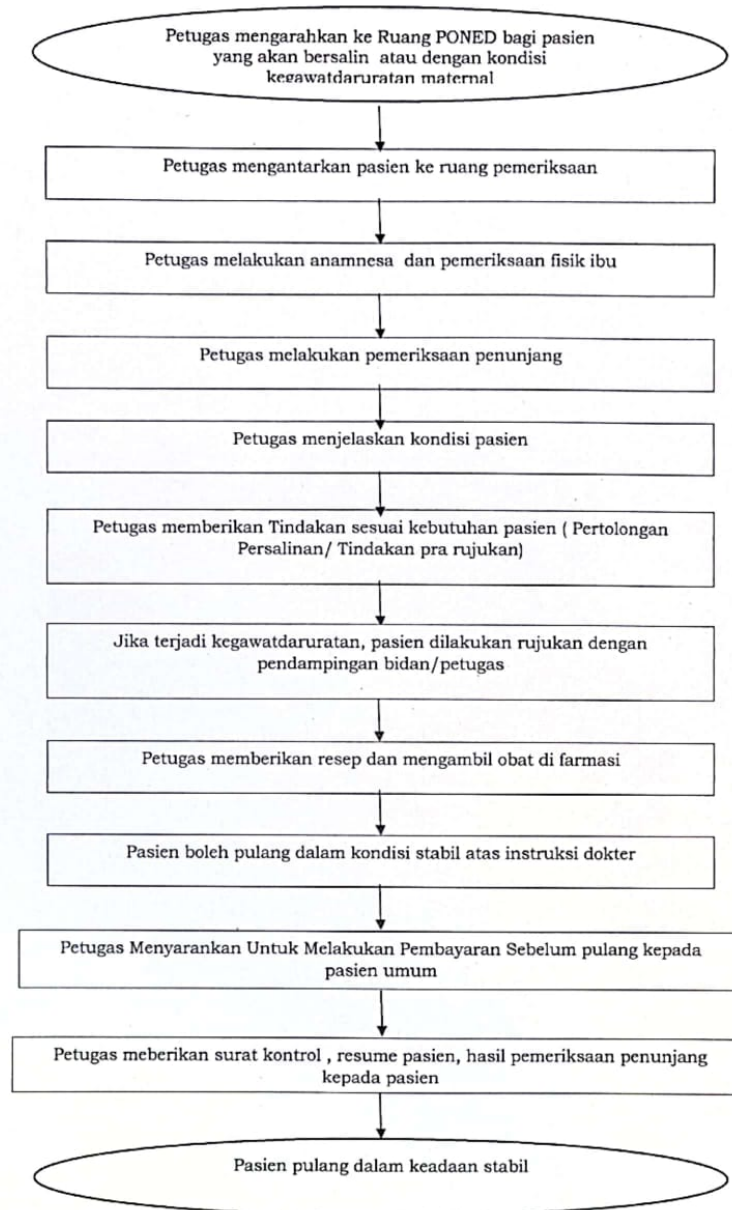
Petugas mengarahkan ke Ruang PONED bagi pasien yang akan bersalin atau dengan kondisi kegawatdaruratan maternal

Petugas mengantarkan pasien ke ruang pemeriksaan

Petugas melakukan anamnesa dan pemeriksaan fisik ibu

Petugas melakukan pemeriksaan penunjang

Petugas menjelaskan kondisi pasien

Petugas memberikan Tindakan sesuai kebutuhan pasien ( Pertolongan Persalinan/ Tindakan pra rujukan)

Jika terjadi kegawatdaruratan, pasien dilakukan rujukan dengan pendampingan bidan/petugas

Petugas memberikan resep dan mengambil obat di farmasi

Pasien boleh pulang dalam kondisi stabil atas instruksi dokter

Petugas Menyarankan Untuk Melakukan Pembayaran Sebelum pulang kepada pasien umum

Petugas meberikan surat kontrol , resume pasien, hasil pemeriksaan penunjang kepada pasien

Pasien pulang dalam keadaan stabil